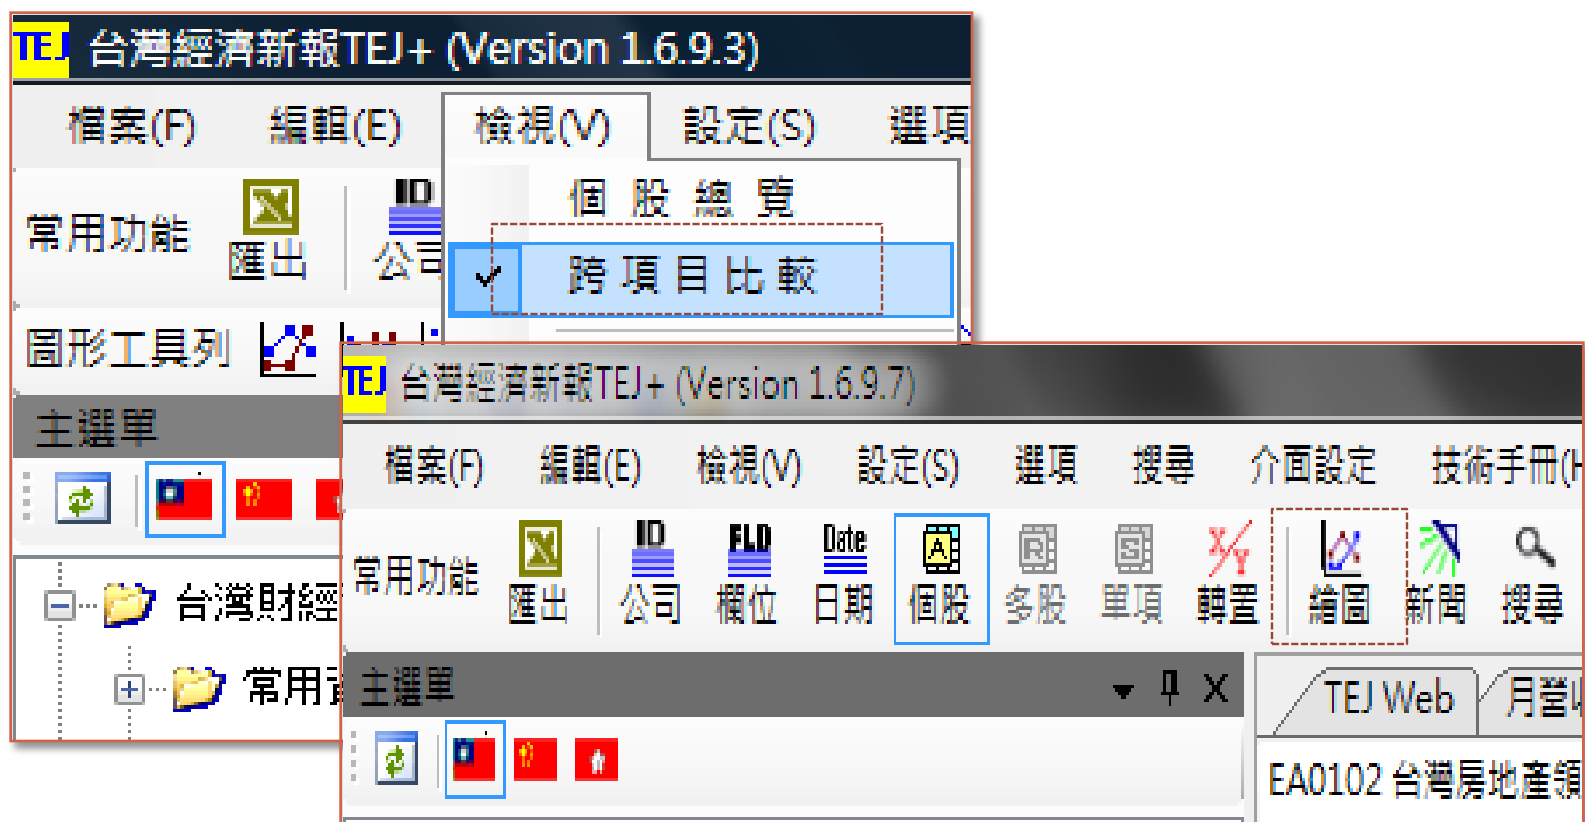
TEJ 台灣經濟新報TEJ+ (Version 1.6.9.3)

檔案(F) 編輯(E) 檢視(V) 設定(S) 選項

個股總覽

跨項目比較

常用功能 匯出 公司

圖形工具列

主選單

台灣財經

常用

TEJ 台灣經濟新報TEJ+ (Version 1.6.9.7)

檔案(F) 編輯(E) 檢視(V) 設定(S) 選項 搜尋 介面設定 技術手冊(H

常用功能 匯出 ID 公司 FLD 欄位 Date 日期 個股 多股 單項 轉置 繪圖 新聞 搜尋

主選單

TEJ Web 月營

EA0102 台灣房地產類